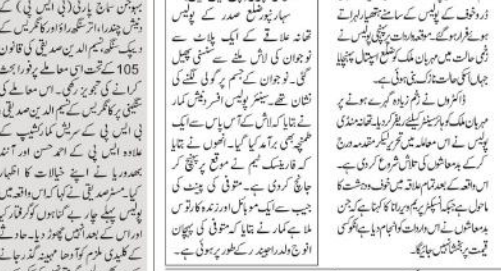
ذرہ خوف کے پولیس کے سامنے ہتھیار ڈال دیتا ہے اور فرار ہو گئے۔ مقامی واردات پہنچ کر پولیس نے زخمی حالت میں مہربان ملک کو مقامی ہسپتال پہنچایا جہاں اسکی حالت نازک بتائی جاتی ہے۔

ڈاکٹروں نے زخم زیادہ گہرے ہونے پر مہربان ملک کو ہاسپٹل ریفر کر دیا گیا۔ تھانہ صدر پولیس نے اس معاملہ میں تحریری مقدمہ درج کر کے بدمعاشوں کی تلاش شروع کر دی ہے۔ اس واقعہ کے بعد تمام علاقہ میں خوف و دہشت کا ماحول ہے جہاں اسکی پریوار والا کہنا ہے کہ جن بدمعاشوں نے اس واردات کو انجام دیا ہے انکو کسی قیمت پر بخشا نہیں جائیگا۔

سہارنپور ضلع صدر کے پولیس تھانہ علاقے کے ایک باغ سے نوجوان کی لاش ملنے سے سنسنی پھیل گئی۔ نوجوان کے جسم پر گولی لگنے کا نشان تھے۔ سینئر پولیس افسر وپن کمار نے بتایا کہ لاش کے آس پاس سے ایک طمنچہ بھی برآمد کیا گیا۔ انہوں نے بتایا کہ فارنسک ٹیم نے موقع پر پہنچ کر جانچ کر دی ہے۔ متوفی کی پینٹ کی جیب سے ایک موبائل اور زندہ کارتوس ملا ہے کمار نے بتایا کہ متوفی کی پہچان انوج ولد راجندر کے طور پر ہوئی ہے۔

بہوجن سماج پارٹی (بی ایس پی) کے سابق رکن اسمبلی رام ویشن چندرا، رام سنگھ راٹھور و کانگریس کے ... ویپک سنگھ، نسیم الدین صدیقی کا قانون 105 کے تحت اس معاملے پر فوراً بحث کرانے کی تجویز رکھی۔ اس معاملے کو ... نکتیبی پر کانگریس کے نسیم الدین صدیقی کے ... بی ایس پی کے سربراہ کا مقدمہ ... علاوہ ایس پی کے احمد حسن اور آنند ... بھدوریا نے اپنے خیالات کا اظہار ... کیا۔ مسٹر صدیقی نے کہا کہ اس واقعہ میں پولیس پہلے چار بے گناہوں کو گرفتار کر ... اور اس کے بعد انہیں چھوڑ دیا۔ حادثے ... کے کلیدی ملزم کو آدھا ... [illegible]